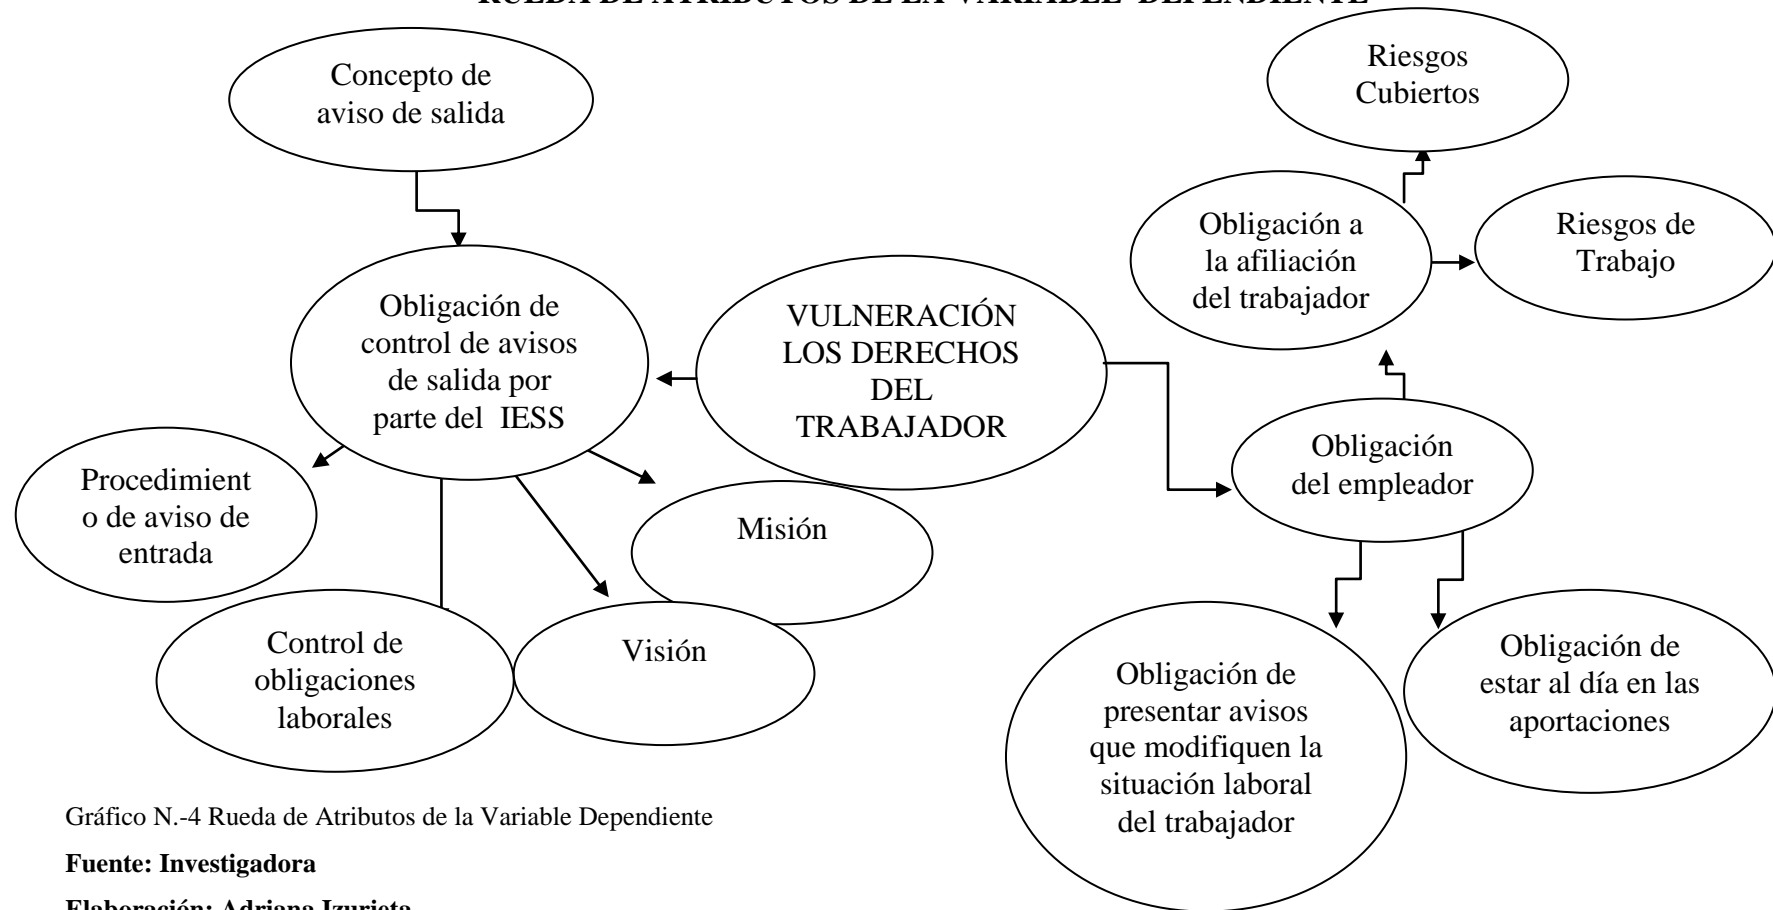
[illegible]

Concepto de aviso de salida

Riesgos Cubiertos

Obligación a la afiliación del trabajador

Riesgos de Trabajo

Obligación de control de avisos de salida por parte del IESS

VULNERACIÓN LOS DERECHOS DEL TRABAJADOR

Obligación del empleador

Procedimient o de aviso de entrada

Misión

Control de obligaciones laborales

Visión

Obligación de presentar avisos que modifiquen la situación laboral del trabajador

Obligación de estar al día en las aportaciones

Gráfico N.-4 Rueda de Atributos de la Variable Dependiente

**Fuente: Investigadora**

**Elaboración: Adriana Izurieta**